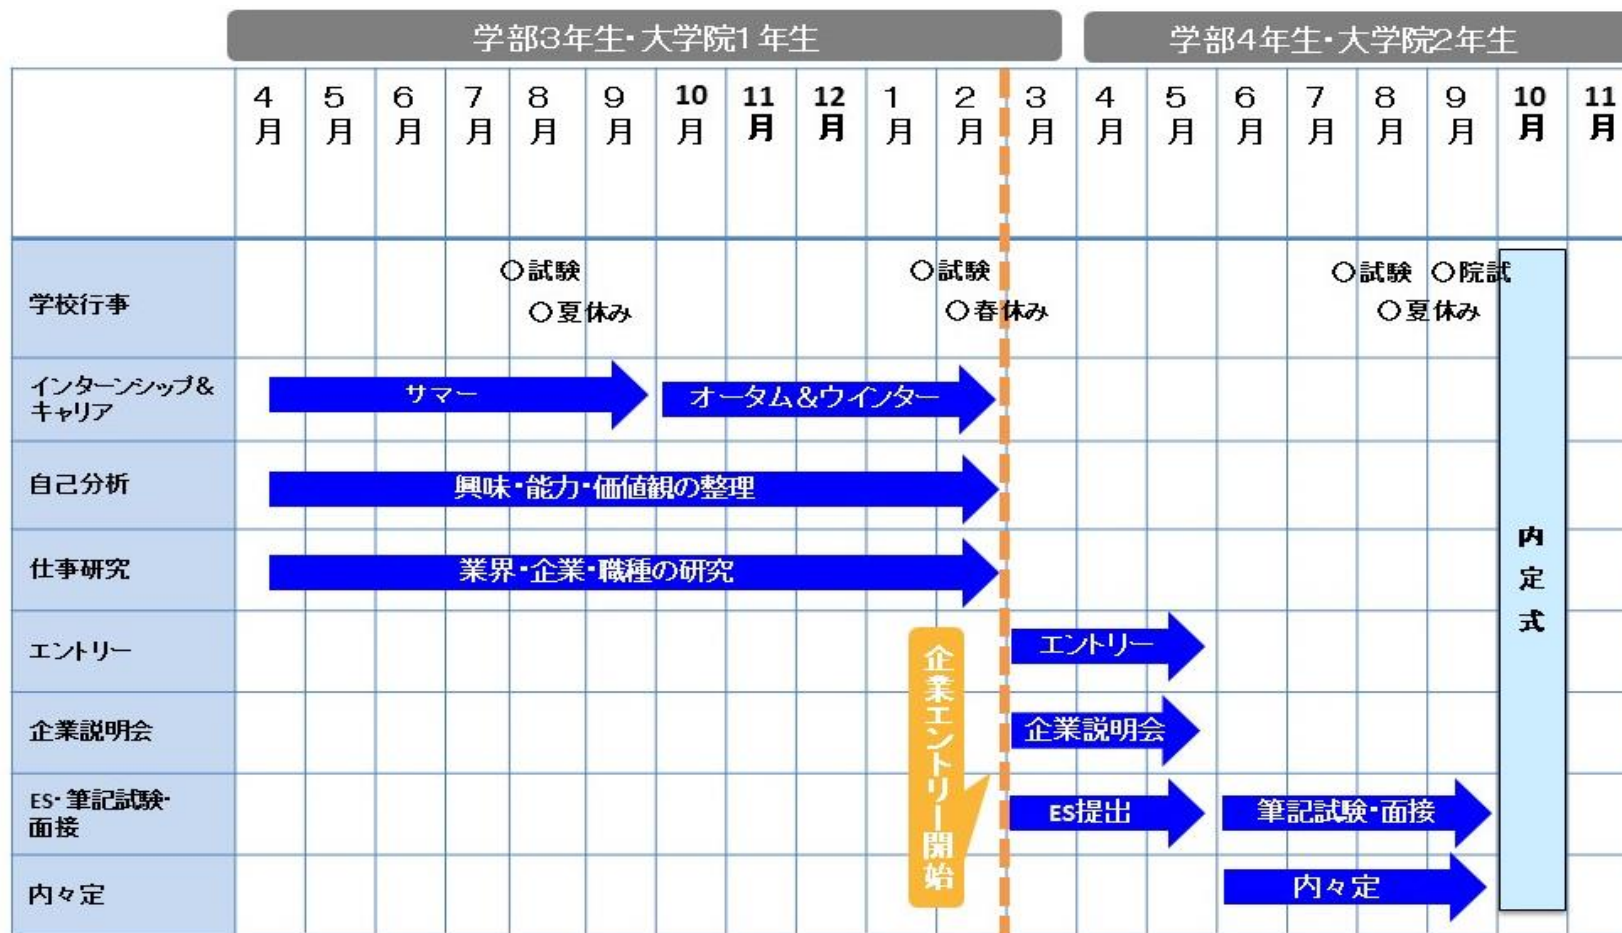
学部3年生・大学院1年生

学部4年生・大学院2年生

| | 4月 | 5月 | 6月 | 7月 | 8月 | 9月 | 10月 | 11月 | 12月 | 1月 | 2月 | 3月 | 4月 | 5月 | 6月 | 7月 | 8月 | 9月 | 10月 | 11月 |
|---|---|---|---|---|---|---|---|---|---|---|---|---|---|---|---|---|---|---|---|---|
| 学校行事 | | | | | ○試験 ○夏休み | | | | | | ○試験 ○春休み | | | | | | ○試験 ○夏休み | ○院試 | 内定式 | |
| インターンシップ&キャリア | サマー | | | | | | オータム&ウインター | | | | | | | | | | | | | |
| 自己分析 | 興味・能力・価値観の整理 | | | | | | | | | | | | | | | | | | | |
| 仕事研究 | 業界・企業・職種の研究 | | | | | | | | | | | | | | | | | | | |
| エントリー | | | | | | | | | | | 企業エントリー開始 | エントリー | | | | | | | | |
| 企業説明会 | | | | | | | | | | | | 企業説明会 | | | | | | | | |
| ES・筆記試験・面接 | | | | | | | | | | | | ES提出 | | | 筆記試験・面接 | | | | | |
| 内々定 | | | | | | | | | | | | | | | 内々定 | | | | | |